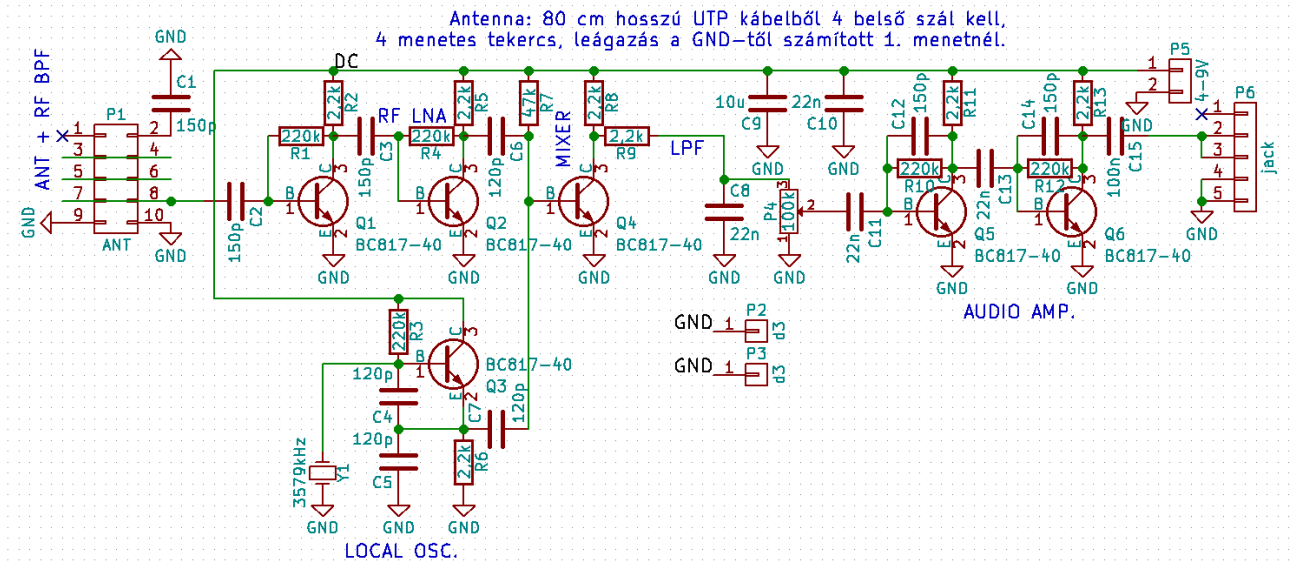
Antenna: 80 cm hosszú UTP kábelből 4 belső szál kell,
4 menetes tekercs, leágazás a GND–től számított 1. menetnél.

GND
C1
150p
DC
ANT + RF BPF
P1
1 2
3 4
5 6
7 8
9 10
ANT
GND
GND
C2
150p
2,2k
R2
220k
R1
C3
150p
RF LNA
B
C
E
Q1
BC817–40
GND
220k
R4
2,2k
R5
C6
120p
Q2
BC817–40
GND
47k
R7
MIXER
2,2k
R8
2,2k
R9
Q4
BC817–40
GND
LPF
C8
22n
GND
P4
100k
GND
10u
C9
GND
22n
C10
GND
C11
22n
C12
150p
2,2k
R11
220k
R10
Q5
BC817–40
GND
C13
22n
C14
150p
2,2k
R13
220k
R12
100n
C15
Q6
BC817–40
GND
AUDIO AMP.
P5
1
2
4–9V
P6
1
2
3
4
5
jack
GND
GND
GND
P2
1
d3
GND
P3
1
d3
2,2k
R3
Q3
BC817–40
120p
C4
120p
C5
GND
C7
120p
2,2k
R6
GND
3579kHz
Y1
GND
LOCAL OSC.